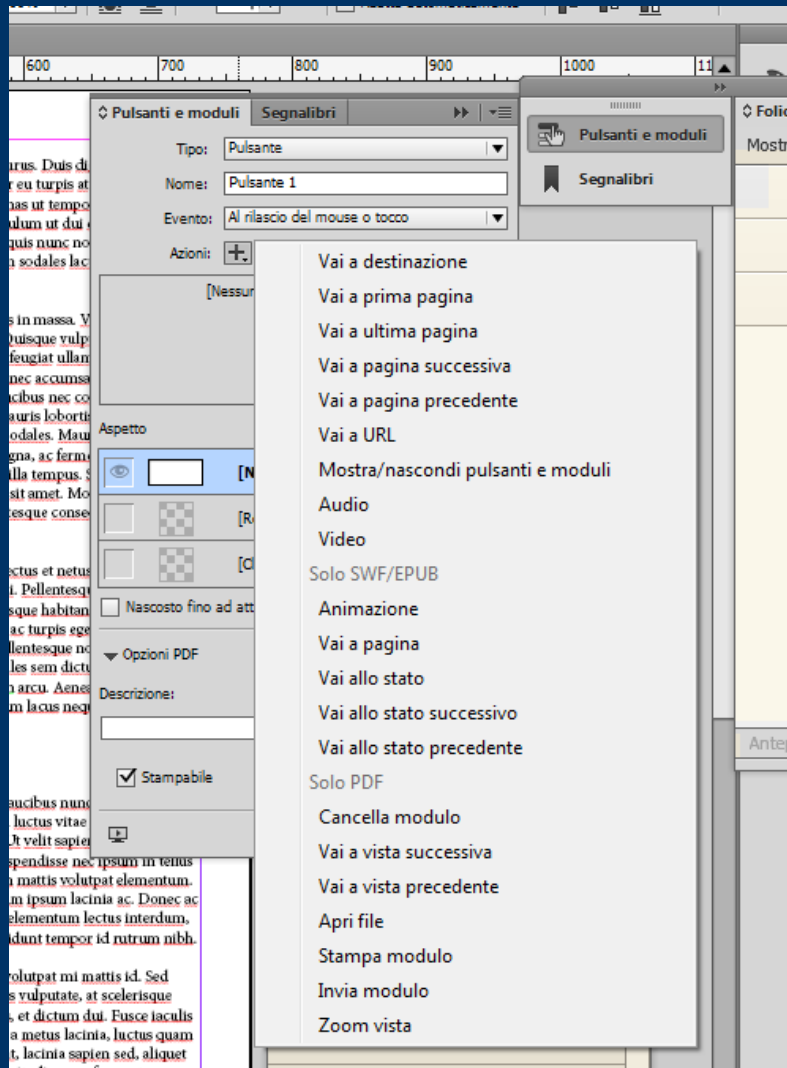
600 700 800 900 1000 11

Pulsanti e moduli Segnalibri

Tipo: Pulsante
Nome: Pulsante 1
Evento: Al rilascio del mouse o tocco
Azioni:

[Nessun

Aspetto

[N

[R

[C

Nascosto fino ad att

Opzioni PDF

Descrizione:

Stampabile

Pulsanti e moduli
Segnalibri

Folio
Mostr

Antep

Vai a destinazione
Vai a prima pagina
Vai a ultima pagina
Vai a pagina successiva
Vai a pagina precedente
Vai a URL
Mostra/nascondi pulsanti e moduli
Audio
Video
Solo SWF/EPUB
Animazione
Vai a pagina
Vai allo stato
Vai allo stato successivo
Vai allo stato precedente
Solo PDF
Cancella modulo
Vai a vista successiva
Vai a vista precedente
Apri file
Stampa modulo
Invia modulo
Zoom vista

urus. Duis di
r eu turpis at
has ut tempo
ulum ut dui
quis nunc no
n sodales lac

s in massa. V
Quisque vulp
feugiat ullam
nec accumsa
acibus nec co
auris lobortis
odales. Mau
gna, ac ferme
lla tempus.
sit amet. Mo
esque conse

ectus et netus
i. Pellentesq
sque habitan
ac turpis ege
llentesque no
les sem dictu
n arcu. Aene
m lacus nequ

aucibus nunc
luctus vitae
Ut velit sapie
spendisse nec ipsum in tellus
n mattis volutpat elementum.
m ipsum lacinia ac. Donec ac
elementum lectus interdum,
idunt tempor id rutrum nibh.

volutpat mi mattis id. Sed
s vulputate, at scelerisque
, et dictum dui. Fusce iaculis
a metus lacinia, luctus quam
t, lacinia sapien sed, aliquet